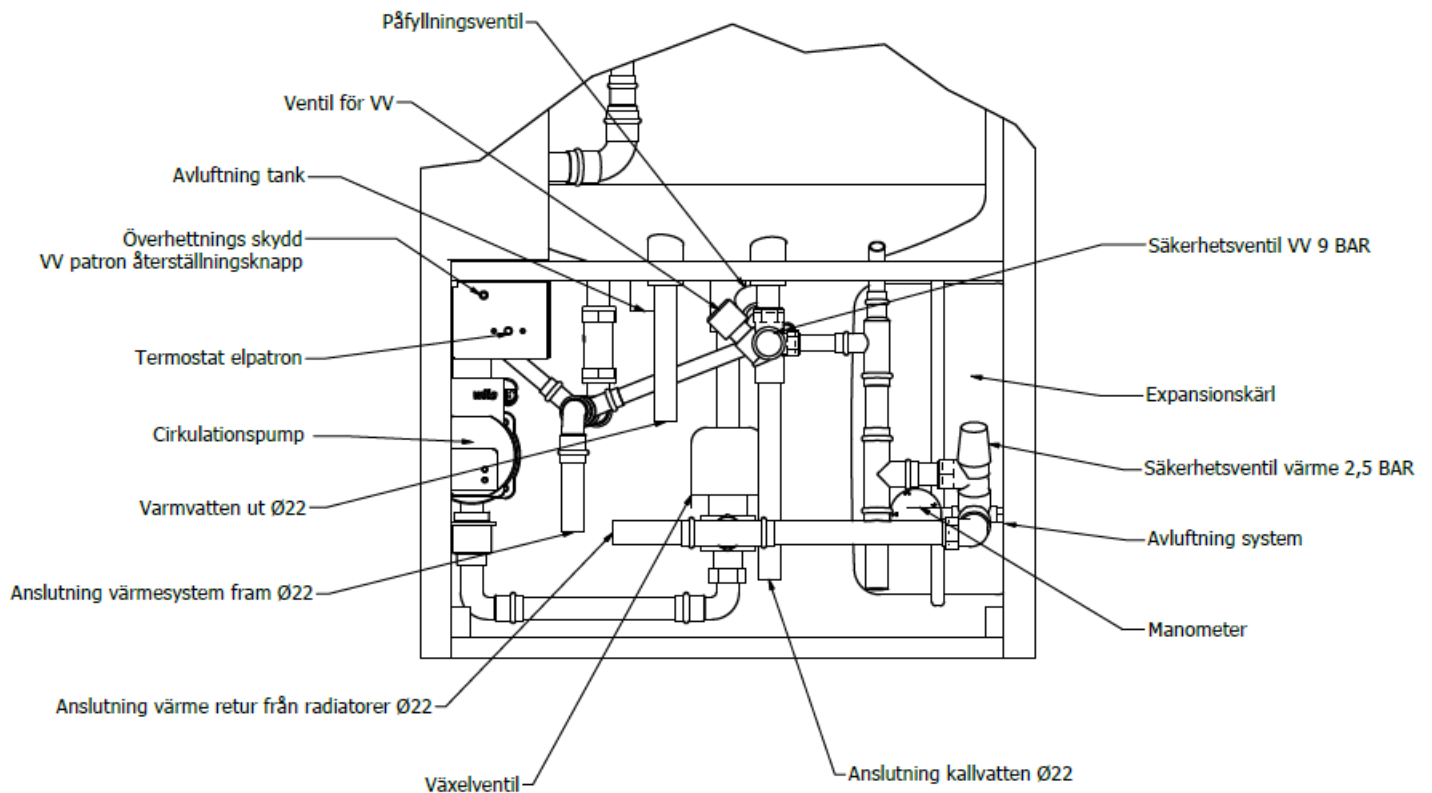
Påfyllningsventil

Ventil för VV

Avluftning tank

Överhettnings skydd
VV patron återställningsknapp

Säkerhetsventil VV 9 BAR

Termostat elpatron

wilo

Expansionskärl

Cirkulationspump

Säkerhetsventil värme 2,5 BAR

Varmvatten ut Ø22

Avluftning system

Anslutning värmesystem fram Ø22

Manometer

Anslutning värme retur från radiatorer Ø22

Växelventil

Anslutning kallvatten Ø22